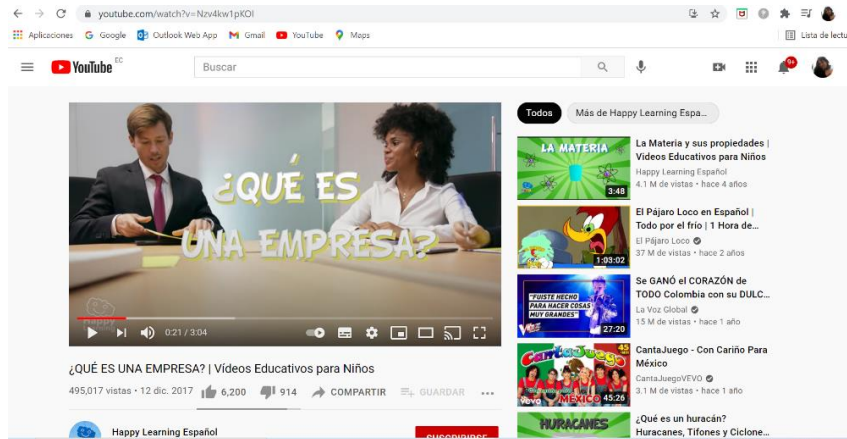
youtube.com/watch?v=Nzv4kw1pKOI

Aplicaciones Google Outlook Web App Gmail YouTube Maps Lista de lectu

YouTube EC

Buscar

9+

¿QUÉ ES UNA EMPRESA?

0:21 / 3:04

¿QUÉ ES UNA EMPRESA? | Vídeos Educativos para Niños

495,017 vistas • 12 dic. 2017 6,200 914 COMPARTIR GUARDAR

Happy Learning Español

SUSCRIBIRSE

Todos Más de Happy Learning Espa...

LA MATERIA
3:48
La Materia y sus propiedades | Videos Educativos para Niños
Happy Learning Español
4.1 M de vistas • hace 4 años

1:03:02
El Pájaro Loco en Español | Todo por el frío | 1 Hora de...
El Pájaro Loco
37 M de vistas • hace 2 años

"FUISTE HECHO PARA HACER COSAS MUY GRANDES"
27:20
Se GANÓ el CORAZÓN de TODO Colombia con su DULC...
La Voz Global
15 M de vistas • hace 1 año

CantaJuego 45 MÉXICO
45:26
CantaJuego - Con Cariño Para México
CantaJuegoVEVO
3.1 M de vistas • hace 1 año

HURACANES
¿Qué es un huracán? Huracanes, Tifones y Ciclone...